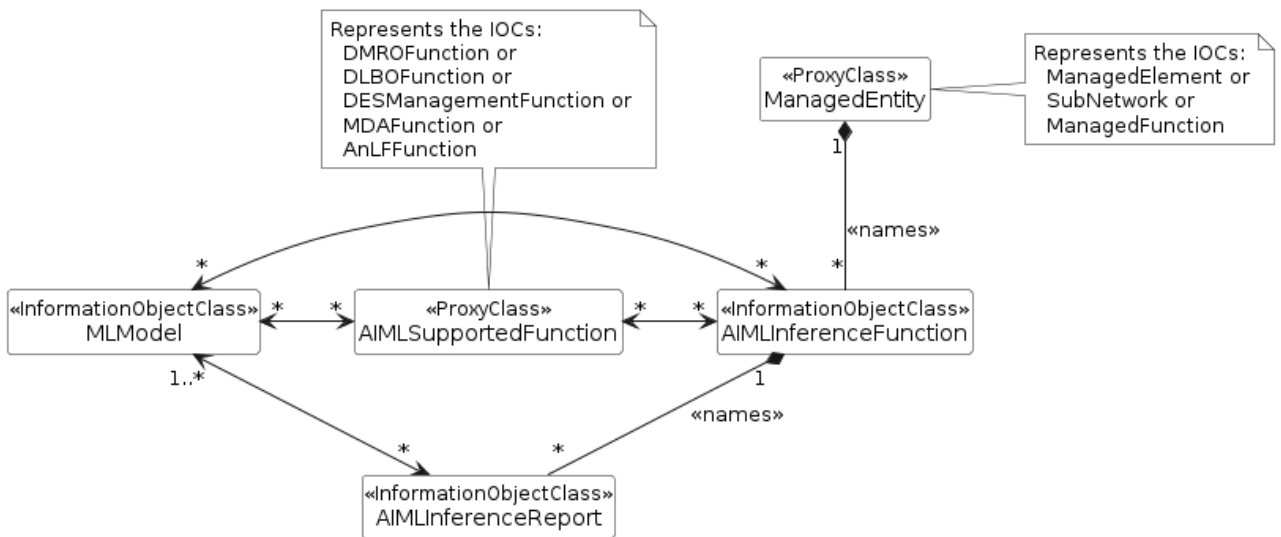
Represents the IOCs:
DMROFunction or
DLBOFunction or
DESManagementFunction or
MDAFunction or
AnLFFunction

«ProxyClass»
ManagedEntity

Represents the IOCs:
ManagedElement or
SubNetwork or
ManagedFunction

1

«names»

*

*

*

«InformationObjectClass»
MLModel

*

*

«ProxyClass»
AIMLSupportedFunction

*

*

«InformationObjectClass»
AIMLInferenceFunction

1..*

1

«names»

*

*

«InformationObjectClass»
AIMLInferenceReport